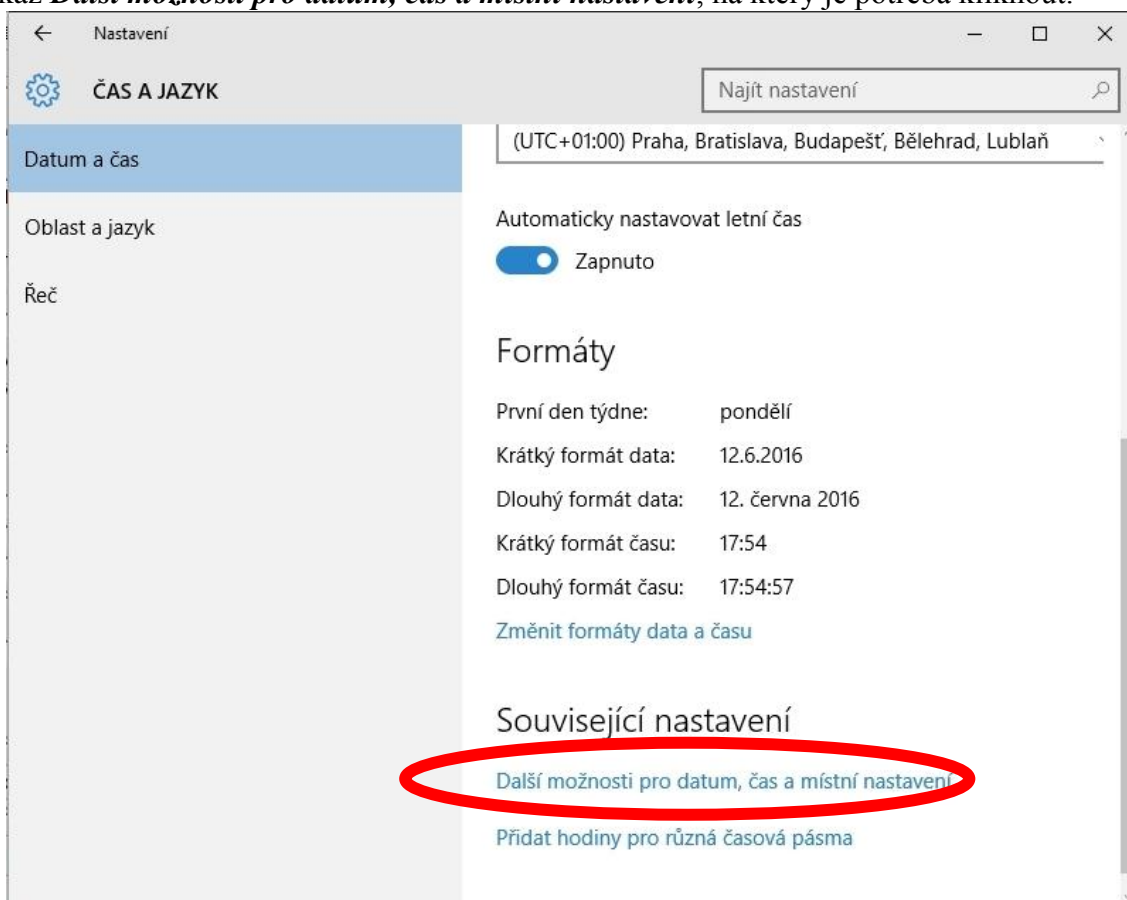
kaz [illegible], na který je potřeba kliknout.

Nastavení

ČAS A JAZYK

Najít nastavení

Datum a čas

Oblast a jazyk

Řeč

(UTC+01:00) Praha, Bratislava, Budapešť, Bělehrad, Lublaň

Automaticky nastavovat letní čas

Zapnuto

Formáty

| | |
|---|---|
| První den týdne: | pondělí |
| Krátký formát data: | 12.6.2016 |
| Dlouhý formát data: | 12. června 2016 |
| Krátký formát času: | 17:54 |
| Dlouhý formát času: | 17:54:57 |

Změnit formáty data a času

Související nastavení

Další možnosti pro datum, čas a místní nastavení

Přidat hodiny pro různá časová pásma